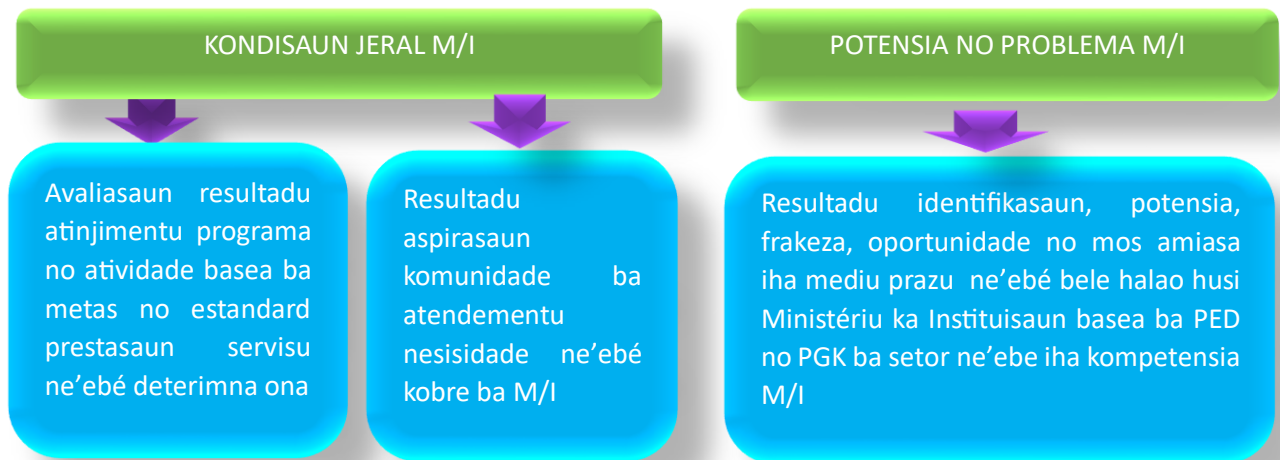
KONDISAUN JERAL M/I

Avaliasaun resultadu atinjimentu programa no atividade basea ba metas no estandard prestasaun servisu ne'ebé deterimna ona

Resultadu aspirasaun komunidade ba atendementu nesisidade ne'ebé kobre ba M/I

POTENSIA NO PROBLEMA M/I

Resultadu identifikasaun, potensia, frakeza, oportunidade no mos amiasa iha mediu prazu ne'ebé bele halao husi Ministériu ka Instituisaun basea ba PED no PGK ba setor ne'ebe iha kompetensia M/I